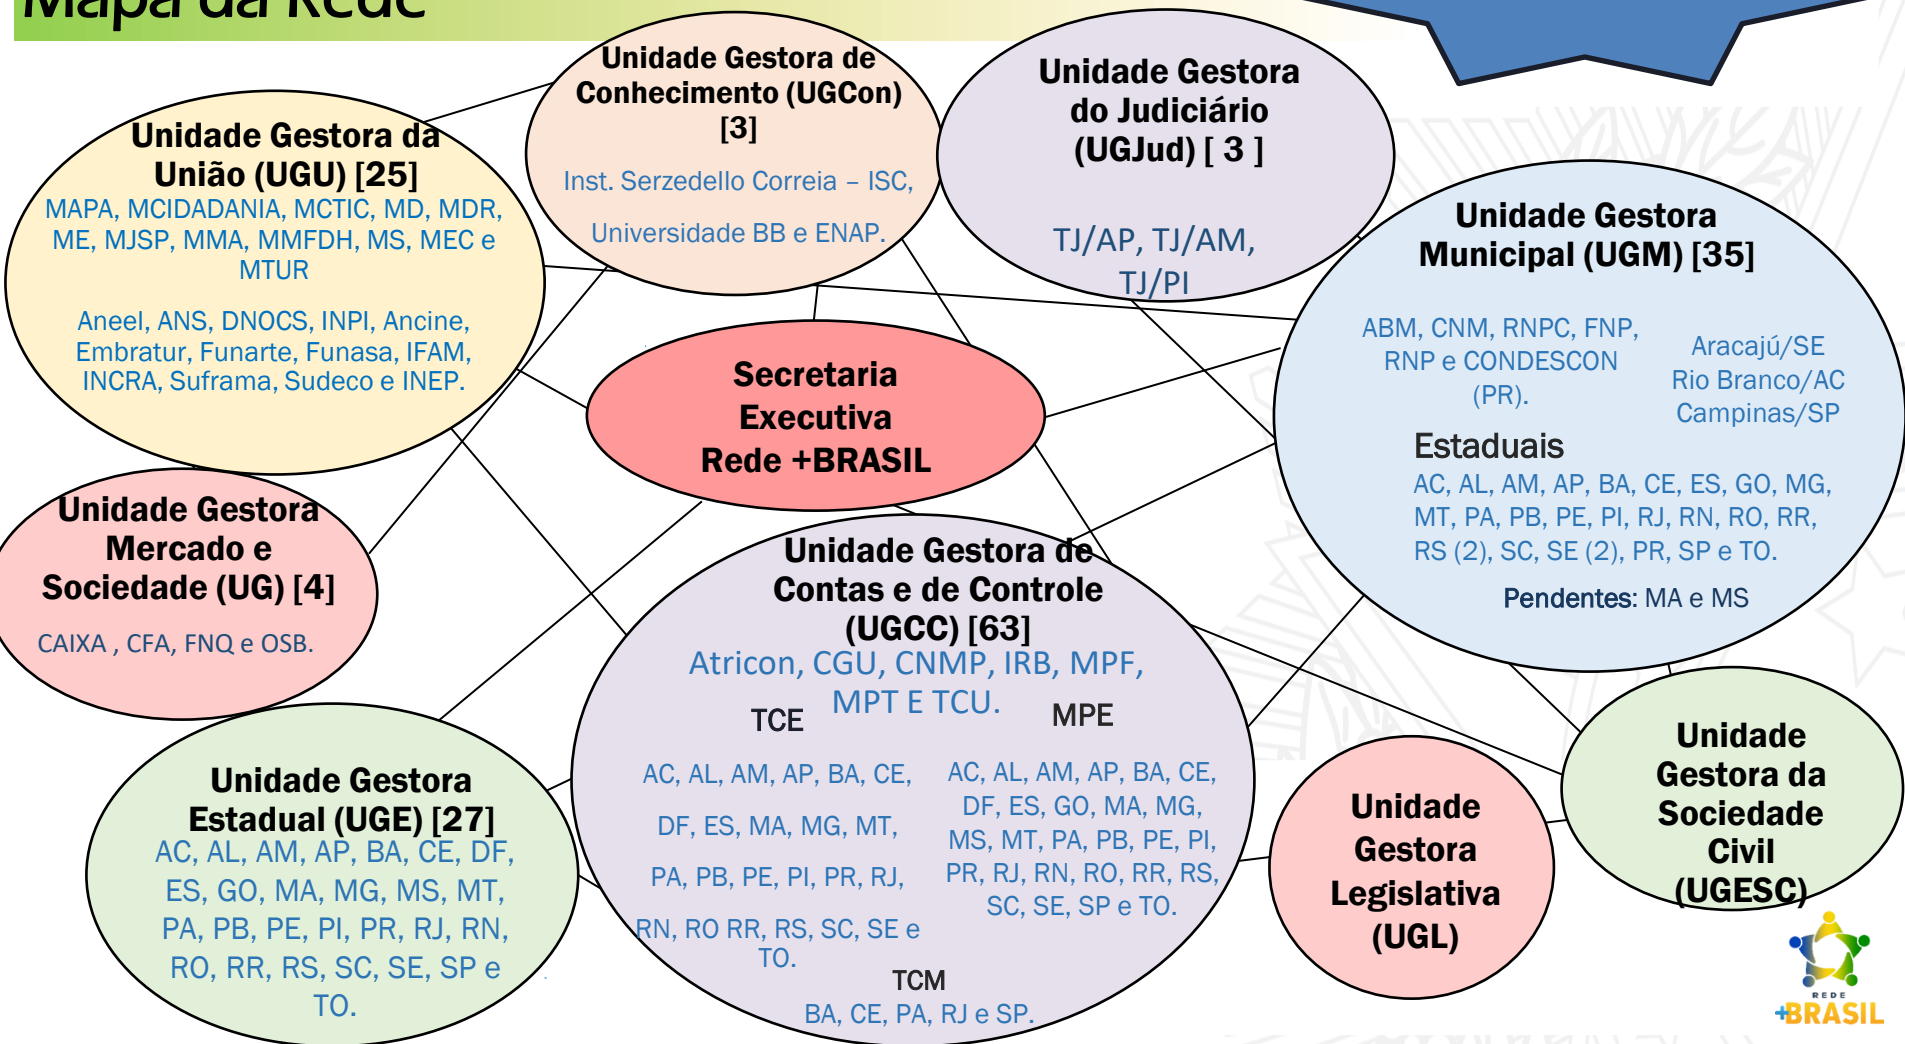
Mapa da Rede

Unidade Gestora da União (UGU) [25]
MAPA, MCIDADANIA, MCTIC, MD, MDR, ME, MJSP, MMA, MMFDH, MS, MEC e MTUR
Aneel, ANS, DNOCS, INPI, Ancine, Embratur, Funarte, Funasa, IFAM, INCRA, Suframa, Sudeco e INEP.

Unidade Gestora de Conhecimento (UGCon) [3]
Inst. Serzedello Correia – ISC, Universidade BB e ENAP.

Unidade Gestora do Judiciário (UGJud) [ 3 ]
TJ/AP, TJ/AM, TJ/PI

Unidade Gestora Municipal (UGM) [35]
ABM, CNM, RNPC, FNP, RNP e CONDESCON (PR).
Aracajú/SE
Rio Branco/AC
Campinas/SP
Estaduais
AC, AL, AM, AP, BA, CE, ES, GO, MG, MT, PA, PB, PE, PI, RJ, RN, RO, RR, RS (2), SC, SE (2), PR, SP e TO.
Pendentes: MA e MS

Secretaria Executiva Rede +BRASIL

Unidade Gestora Mercado e Sociedade (UG) [4]
CAIXA , CFA, FNQ e OSB.

Unidade Gestora de Contas e de Controle (UGCC) [63]
Atricon, CGU, CNMP, IRB, MPF, MPT E TCU.
TCE
AC, AL, AM, AP, BA, CE, DF, ES, MA, MG, MT, PA, PB, PE, PI, PR, RJ, RN, RO RR, RS, SC, SE e TO.
MPE
AC, AL, AM, AP, BA, CE, DF, ES, GO, MA, MG, MS, MT, PA, PB, PE, PI, PR, RJ, RN, RO, RR, RS, SC, SE, SP e TO.
TCM
BA, CE, PA, RJ e SP.

Unidade Gestora Estadual (UGE) [27]
AC, AL, AM, AP, BA, CE, DF, ES, GO, MA, MG, MS, MT, PA, PB, PE, PI, PR, RJ, RN, RO, RR, RS, SC, SE, SP e TO.

Unidade Gestora Legislativa (UGL)

Unidade Gestora da Sociedade Civil (UGESC)

REDE +BRASIL